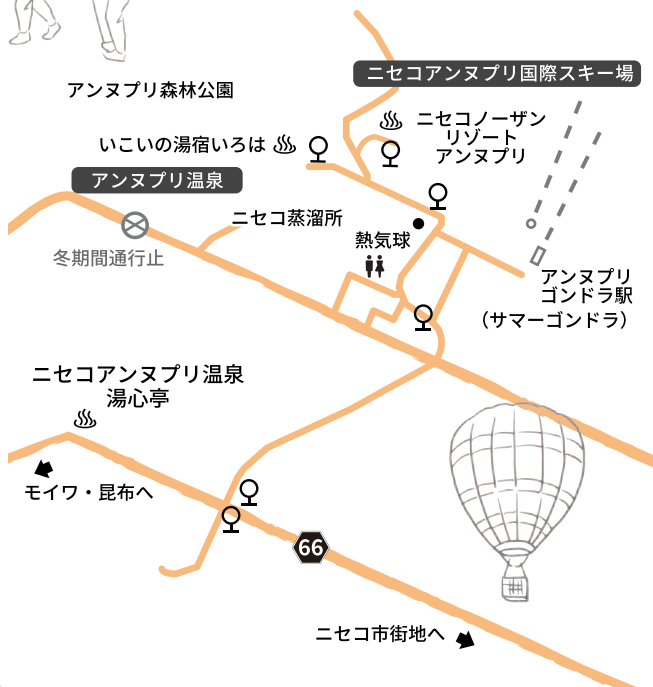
アンヌプリ森林公園

ニセコアンヌプリ国際スキー場

ニセコノーザンリゾートアンヌプリ

いこいの湯宿いろは

アンヌプリ温泉

ニセコ蒸溜所

熱気球

冬期間通行止

アンヌプリゴンドラ駅（サマーゴンドラ）

ニセコアンヌプリ温泉湯心亭

モイワ・昆布へ

66

ニセコ市街地へ